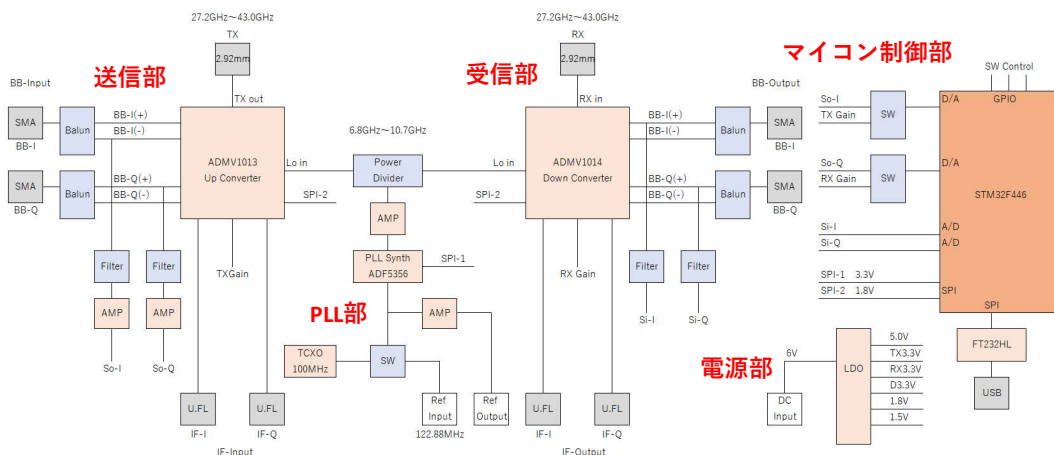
27.2GHz～43.0GHz
TX
2.92mm
TX out

27.2GHz～43.0GHz
RX
2.92mm
RX in

送信部
受信部
マイコン制御部

BB-Input
SMA
BB-I
Balun
BB-I(+)
BB-I(-)
SMA
BB-Q
Balun
BB-Q(+)
BB-Q(-)

ADMV1013
Up Converter
Lo in
SPI-2
TXGain

6.8GHz～10.7GHz
Power
Divider
AMP
PLL Synth
ADF5356
SPI-1

Lo in
SPI-2
ADMV1014
Down Converter
RX Gain

BB-Output
BB-I(+)
BB-I(-)
Balun
SMA
BB-I
BB-Q(+)
BB-Q(-)
Balun
SMA
BB-Q

Filter
Filter
AMP
AMP
So-I
So-Q

Filter
Filter
Si-I
Si-Q

PLL部
AMP
TCXO
100MHz
SW
Ref
Input
122.88MHz
Ref
Output

U.FL
IF-I
U.FL
IF-Q
IF-Input

U.FL
IF-I
U.FL
IF-Q
IF-Output

SW Control
GPIO
So-I
TX Gain
SW
D/A
So-Q
RX Gain
SW
D/A
STM32F446
Si-I
A/D
Si-Q
A/D
SPI-1 3.3V
SPI-2 1.8V
SPI
SPI
FT232HL
USB

電源部
6V
DC
Input
LDO
5.0V
TX3.3V
RX3.3V
D3.3V
1.8V
1.5V